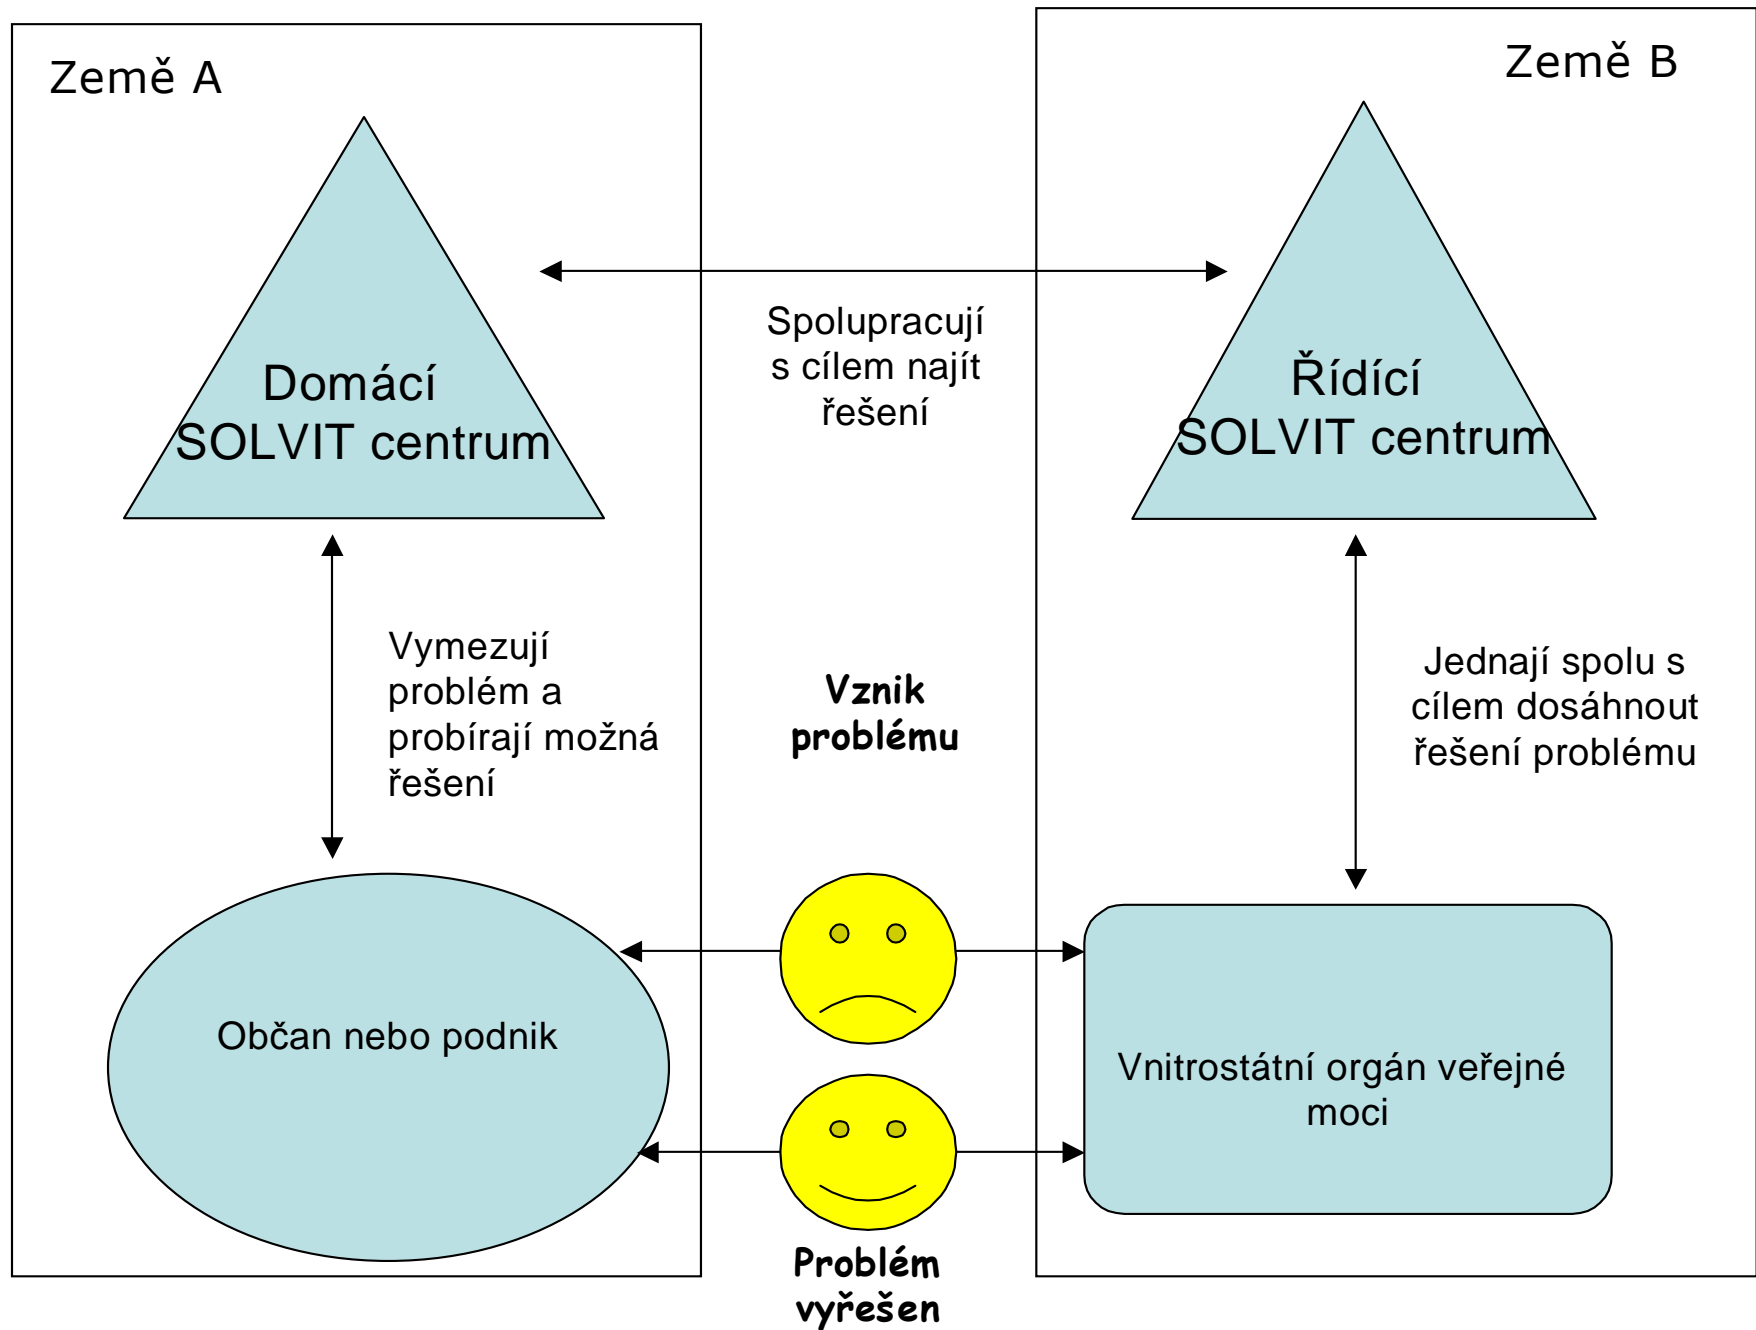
Země A

Země B

Domácí SOLVIT centrum

Spolupracují s cílem najít řešení

Řídící SOLVIT centrum

Vymezují problém a probírají možná řešení

Vznik problému

Jednají spolu s cílem dosáhnout řešení problému

Občan nebo podnik

Vnitrostátní orgán veřejné moci

Problém vyřešen